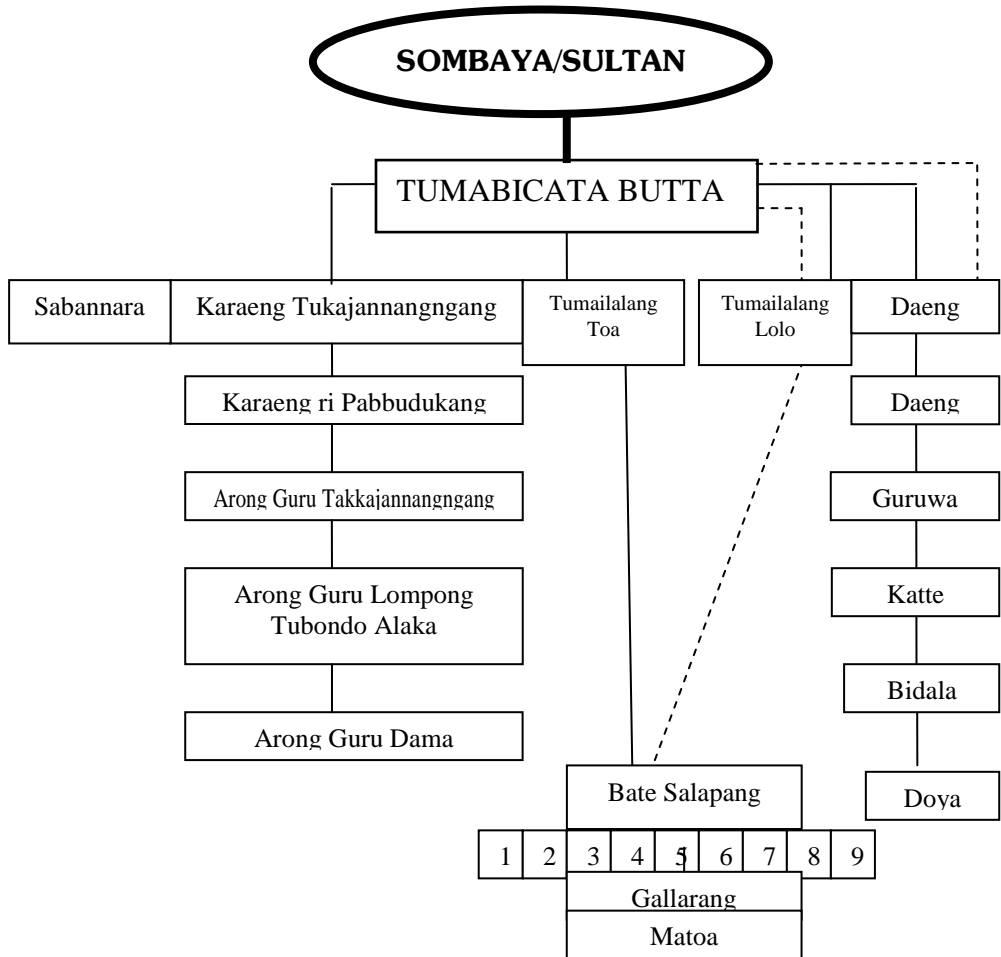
SOMBAYA/SULTAN

TUMABICATA BUTTA

Sabannara

Karaeng Tukajannangngang

Tumailalang Toa

Tumailalang Lolo

Daeng

Karaeng ri Pabbudukang

Arong Guru Takkajannangngang

Arong Guru Lompong Tubondo Alaka

Arong Guru Dama

Daeng

Guruwa

Katte

Bidala

Doya

Bate Salapang

1 2 3 4 5 6 7 8 9

Gallarang

Matoa